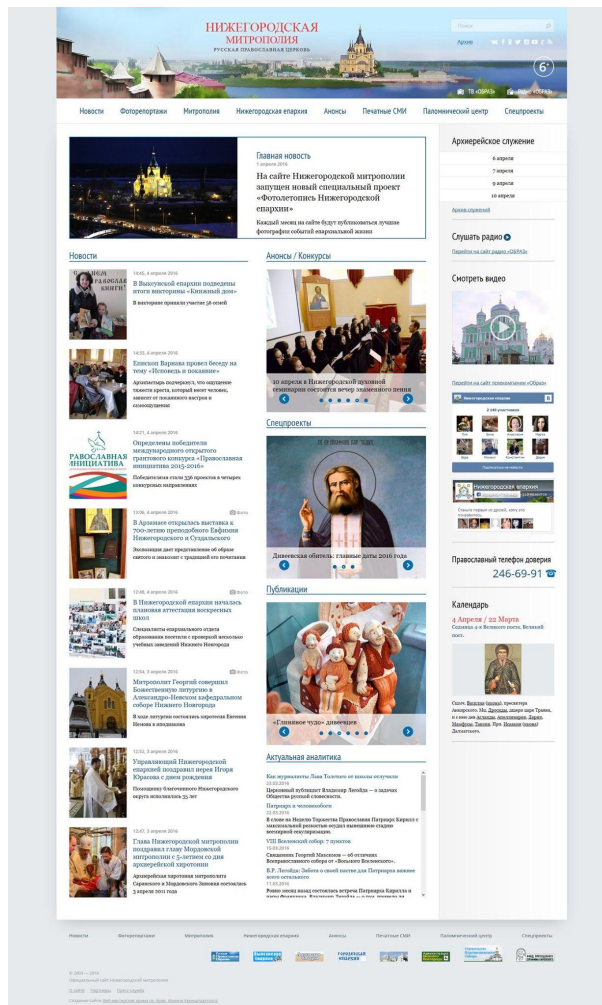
НИЖЕГОРОДСКАЯ МИТРОПОЛИЯ
РУССКАЯ ПРАВОСЛАВНАЯ ЦЕРКОВЬ

Поиск
Архив

6°

ТВ «ОБРАЗ»
Радио «ОБРАЗ»

Новости | Фоторепортажи | Митрополия | Нижегородская епархия | Анонсы | Печатные СМИ | Паломнический центр | Спецпроекты

Главная новость
5 апреля 2016

На сайте Нижегородской митрополии запущен новый специальный проект «Фотолетопись Нижегородской епархии»

Каждый месяц на сайте будут публиковаться лучшие фотографии событий епархиальной жизни

Архиерейское служение

6 апреля
7 апреля
9 апреля
10 апреля

Архив служений

Слушать радио

Перейти на сайт радио «ОБРАЗ»

Смотреть видео

Перейти на сайт телекомпании «Образ»

Новости

14:45, 6 апреля 2016
В Выксунской епархии подведены итоги викторины «Книжный дом»
В викторине приняли участие 56 семей

14:35, 6 апреля 2016
Епископ Варнава провел беседу на тему «Исповедь и покаяние»
Архипастырь подчеркнул, что ощущение тяжести греха, который несет человек, зависит от покаянного настроя и самоощущения

14:21, 6 апреля 2016
Определены победители международного открытого грантового конкурса «Православная инициатива 2015-2016»
Победителями стали 336 проектов в четырех конкурсных направлениях

13:06, 6 апреля 2016
Фото
В Арзамасе открылась выставка к 700-летию преподобного Евфимия Нижегородского и Суздальского
Экспозиция дает представление об образе святого и знакомит с традицией его почитания

12:48, 6 апреля 2016
Фото
В Нижегородской епархии началась плановая аттестация воскресных школ
Специалисты епархиального отдела образования посетили с проверкой несколько учебных заведений Нижнего Новгорода

12:54, 5 апреля 2016
Фото
Митрополит Георгий совершил Божественную литургию в Александро-Невском кафедральном соборе Нижнего Новгорода
В ходе литургии состоялась хиротесия Евгения Иванова в иподиакона

12:53, 5 апреля 2016
Управляющий Нижегородской епархией поздравил иерея Игоря Юрасова с днем рождения
Пономарю Благочинного Нижегородского округа исполнилось 35 лет

12:47, 5 апреля 2016
Глава Нижегородской митрополии поздравил главу Мордовской митрополии с 5-летием со дня архиерейской хиротонии
Архиерейская хиротония митрополита Саранского и Мордовского Зиновия состоялась 3 апреля 2011 года

Анонсы / Конкурсы

10 апреля в Нижегородской духовной семинарии состоится вечер знаменного пения

Спецпроекты

Дивеевская обитель: главные даты 2016 года

Публикации

«Глиняное чудо» дивеевцев

Актуальная аналитика

Как журналисты Льва Толстого из школы исключили
23.03.2016
Церковный публицист Владимир Легойда — о задачах Общества русской словесности.
Патриарх и человеколюбие
22.03.2016
В слове на Неделю Торжества Православия Патриарх Кирилл с законодательной резкостью осудил выявленные стадии всемирной секуляризации.
VIII Вселенский собор: 7 пунктов
15.03.2016
Священник Георгий Максимов — об отличиях Всеправославного собора от «Восьмого Вселенского».
В.Р. Легойда: Забота о своей пастве для Патриарха важнее всего остального
11.03.2016
Ровно месяц назад состоялась встреча Патриарха Кирилла и папы Франциска. Владимир Легойда — о том, привела ли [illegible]

Православный телефон доверия
246-69-91

Календарь
4 Апреля / 22 Марта
Седмица 4-я Великого поста. Великий пост.

Сщмч. Василия (presbyter), пресвитера Анкирского. Мц. Дросиды, дщери царя Траяна, и с ней дев Аглаиды, Аполлинарии, Дарии, Мамфусы, Таисии. Прп. Исаакия (новд) Далматского.

Новости | Фоторепортажи | Митрополия | Нижегородская епархия | Анонсы | Печатные СМИ | Паломнический центр | Спецпроекты

© 2005 — 2016
Официальный сайт Нижегородской митрополии
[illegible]